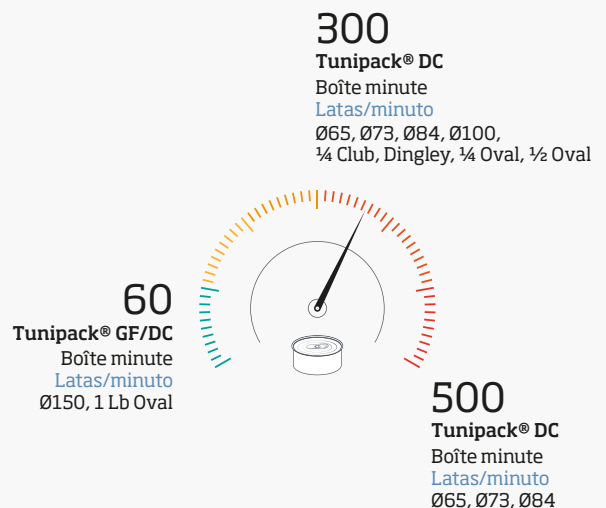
300
Tunipack® DC
Boîte minute
Latas/minuto
Ø65, Ø73, Ø84, Ø100, ¼ Club, Dingley, ¼ Oval, ½ Oval

60
Tunipack® GF/DC
Boîte minute
Latas/minuto
Ø150, 1 Lb Oval

500
Tunipack® DC
Boîte minute
Latas/minuto
Ø65, Ø73, Ø84